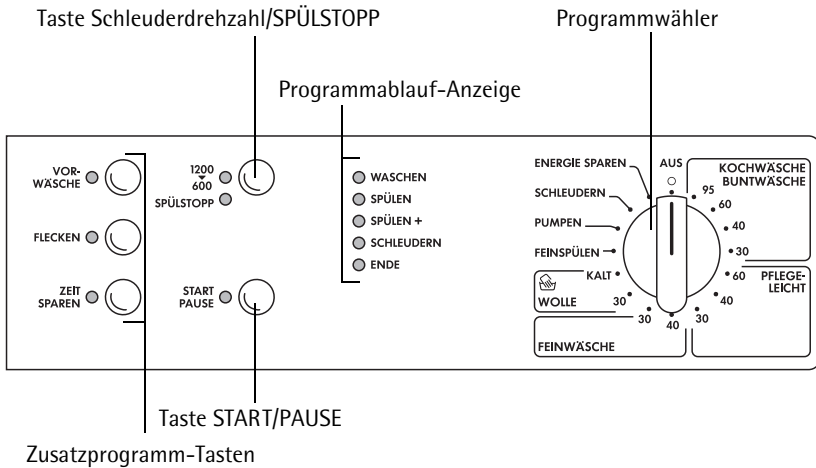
Taste Schleuderdrehzahl/SPÜLSTOPP

Programmwähler

Programmablauf-Anzeige

VORWÄSCHE

FLECKEN

ZEIT SPAREN

1200
600
SPÜLSTOPP

START PAUSE

WASCHEN
SPÜLEN
SPÜLEN +
SCHLEUDERN
ENDE

ENERGIE SPAREN
SCHLEUDERN
PUMPEN
FEINSPÜLEN
KALT
WOLLE
30
30
40
30
AUS
95
60
40
30
60
40
KOCHWÄSCHE BUNTWÄSCHE
PFLEGELEICHT
FEINWÄSCHE

Taste START/PAUSE

Zusatzprogramm-Tasten